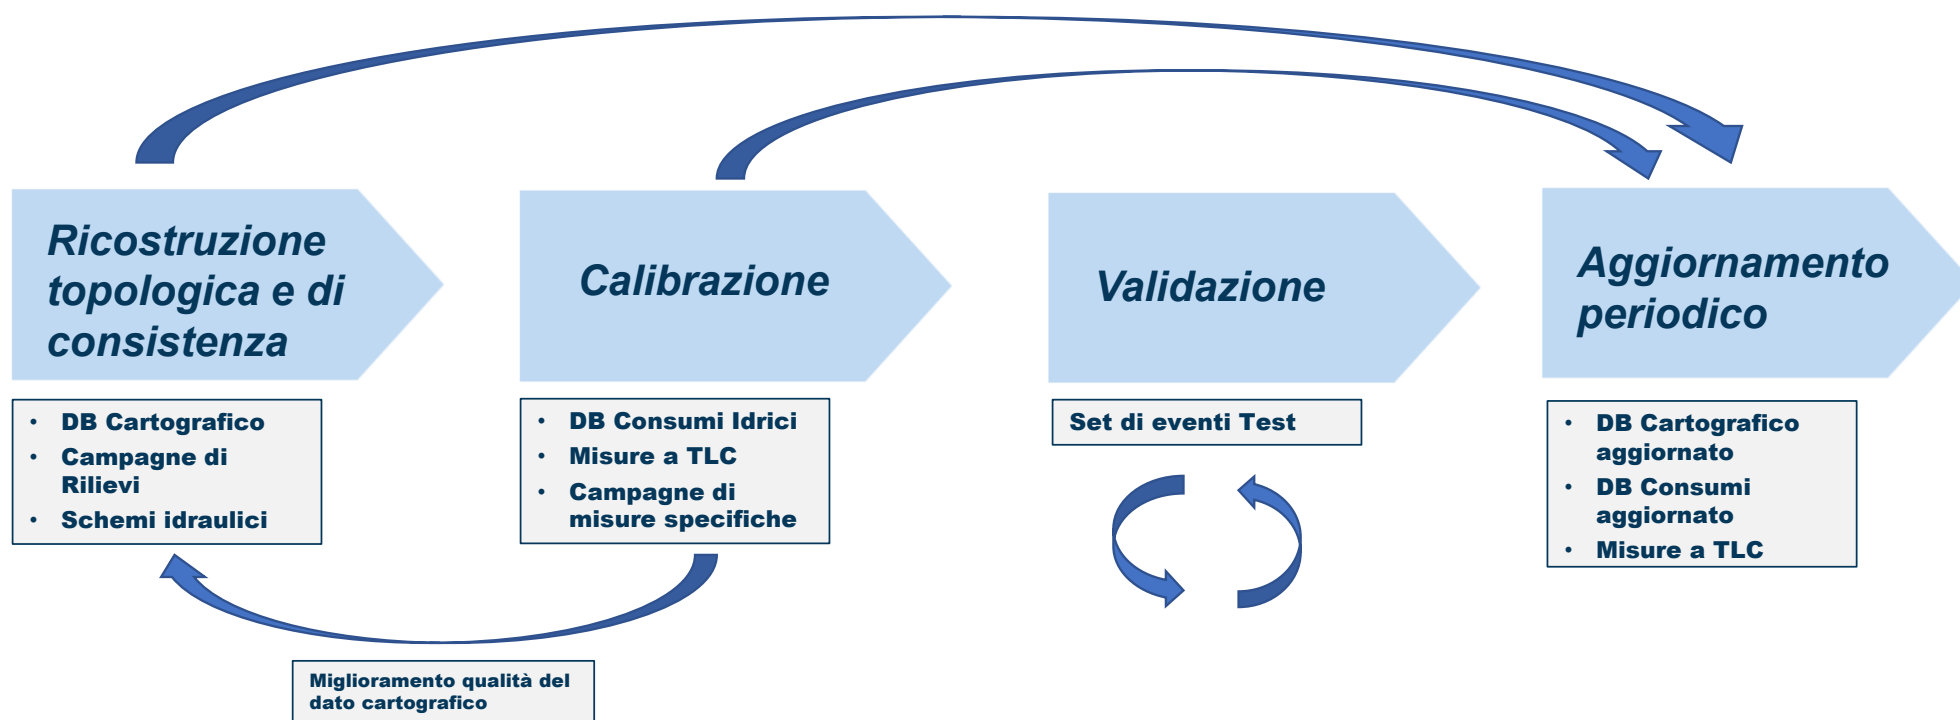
Ricostruzione topologica e di consistenza

Calibrazione

Validazione

Aggiornamento periodico

• DB Cartografico
• Campagne di Rilievi
• Schemi idraulici

• DB Consumi Idrici
• Misure a TLC
• Campagne di misure specifiche

Set di eventi Test

• DB Cartografico aggiornato
• DB Consumi aggiornato
• Misure a TLC

Miglioramento qualità del dato cartografico